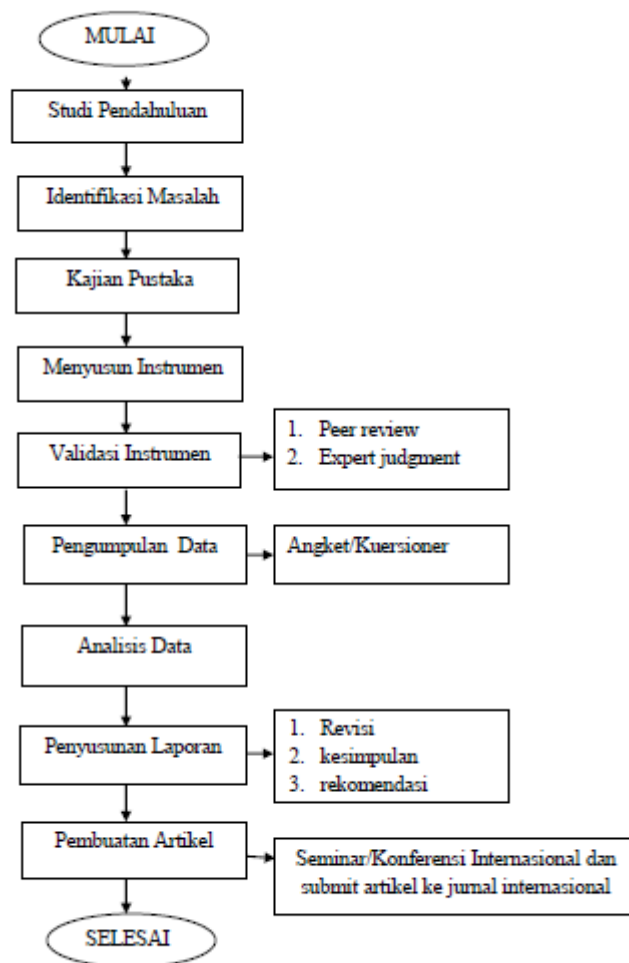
MULAI

Studi Pendahuluan

Identifikasi Masalah

Kajian Pustaka

Menyusun Instrumen

Validasi Instrumen

1. Peer review
2. Expert judgment

Pengumpulan Data

Angket/Kuersioner

Analisis Data

Penyusunan Laporan

1. Revisi
2. kesimpulan
3. rekomendasi

Pembuatan Artikel

Seminar/Konferensi Internasional dan submit artikel ke jurnal internasional

SELESAI